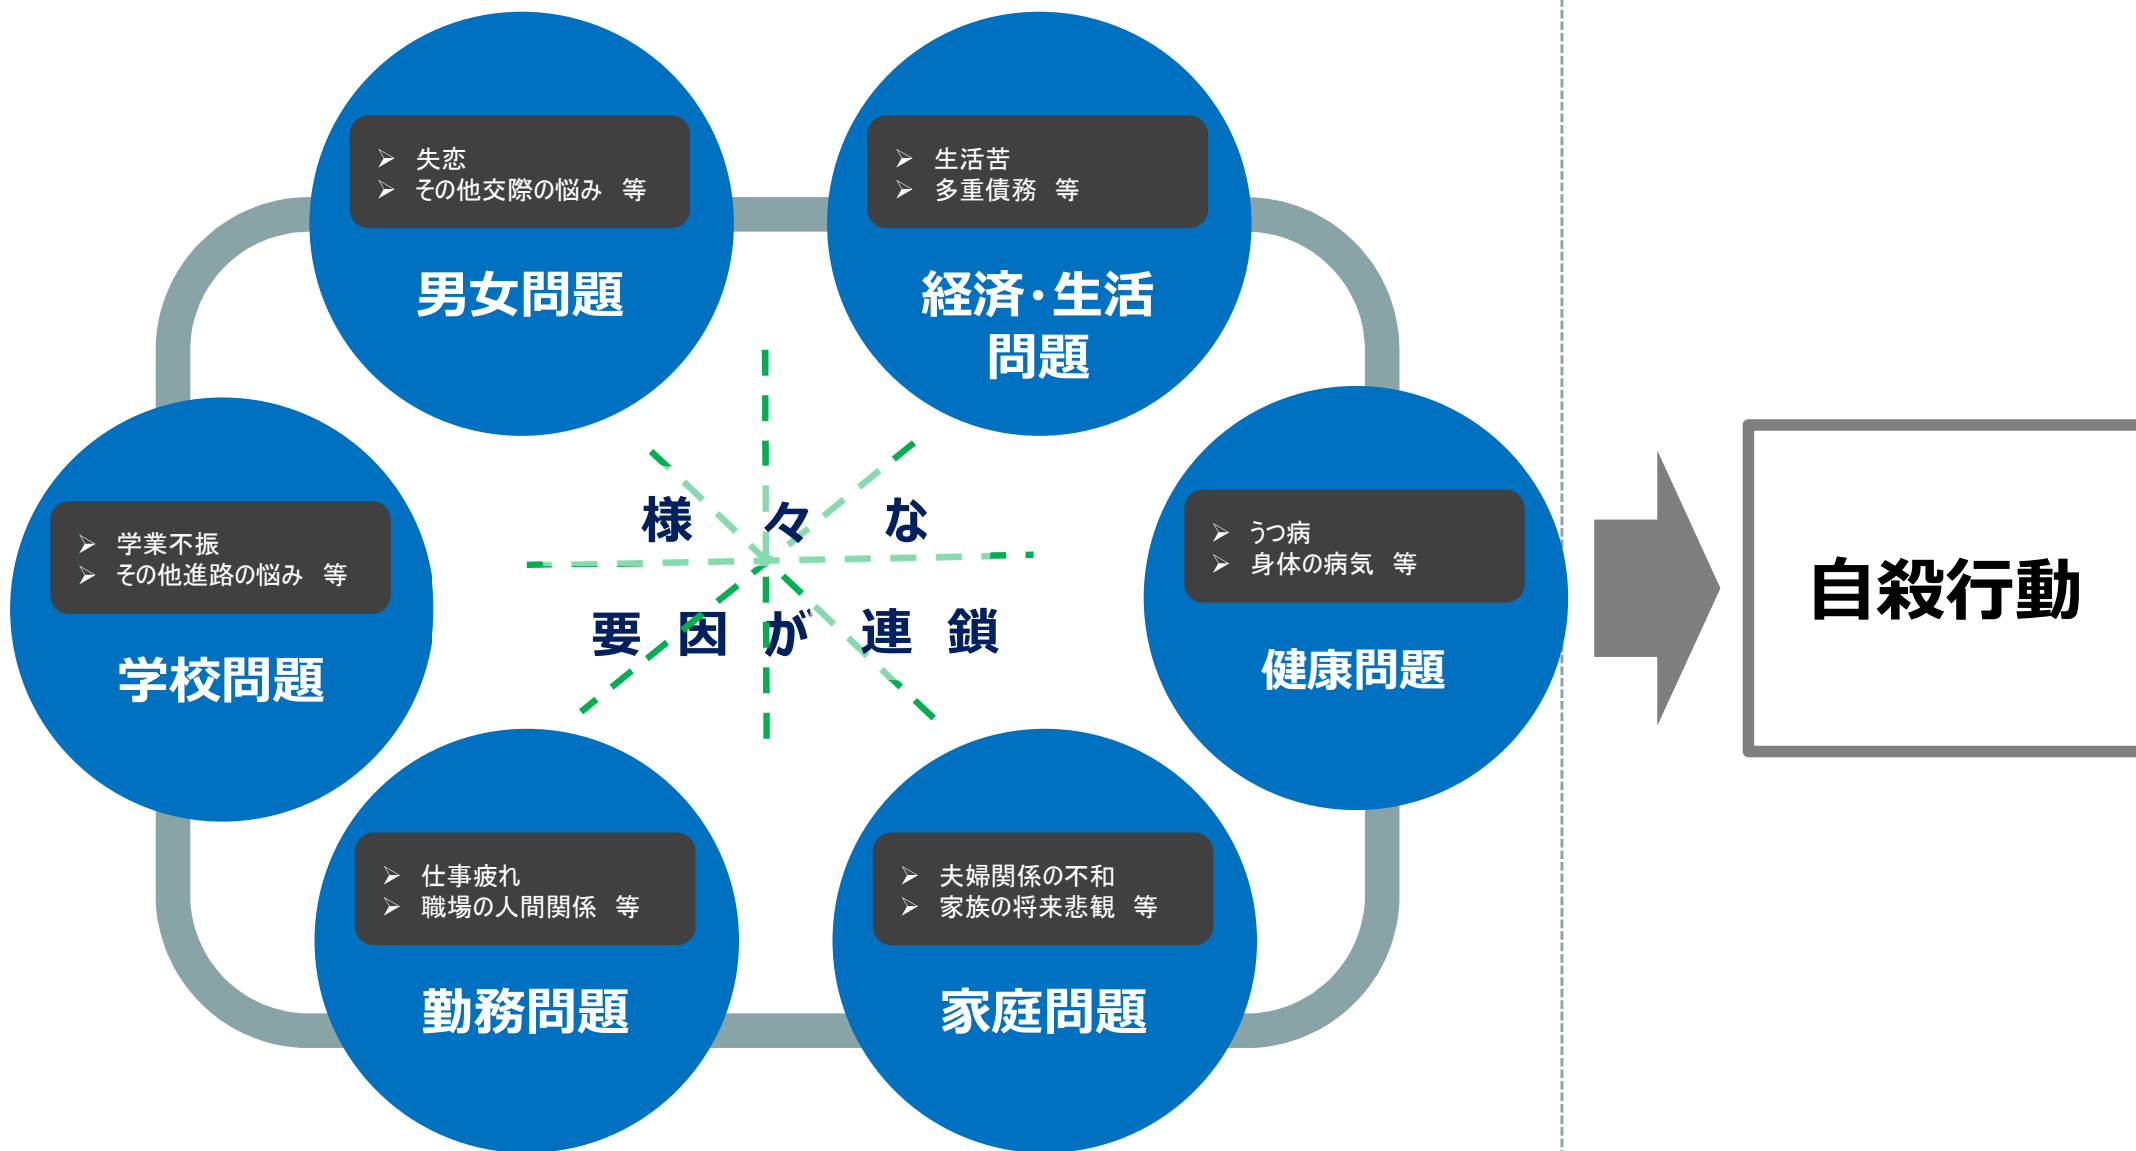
➢ 失恋
➢ その他交際の悩み　等

男女問題

➢ 生活苦
➢ 多重債務　等

経済・生活問題

➢ 学業不振
➢ その他進路の悩み　等

学校問題

様々な

要因が連鎖

➢ うつ病
➢ 身体の病気　等

健康問題

➢ 仕事疲れ
➢ 職場の人間関係　等

勤務問題

➢ 夫婦関係の不和
➢ 家族の将来悲観　等

家庭問題

自殺行動